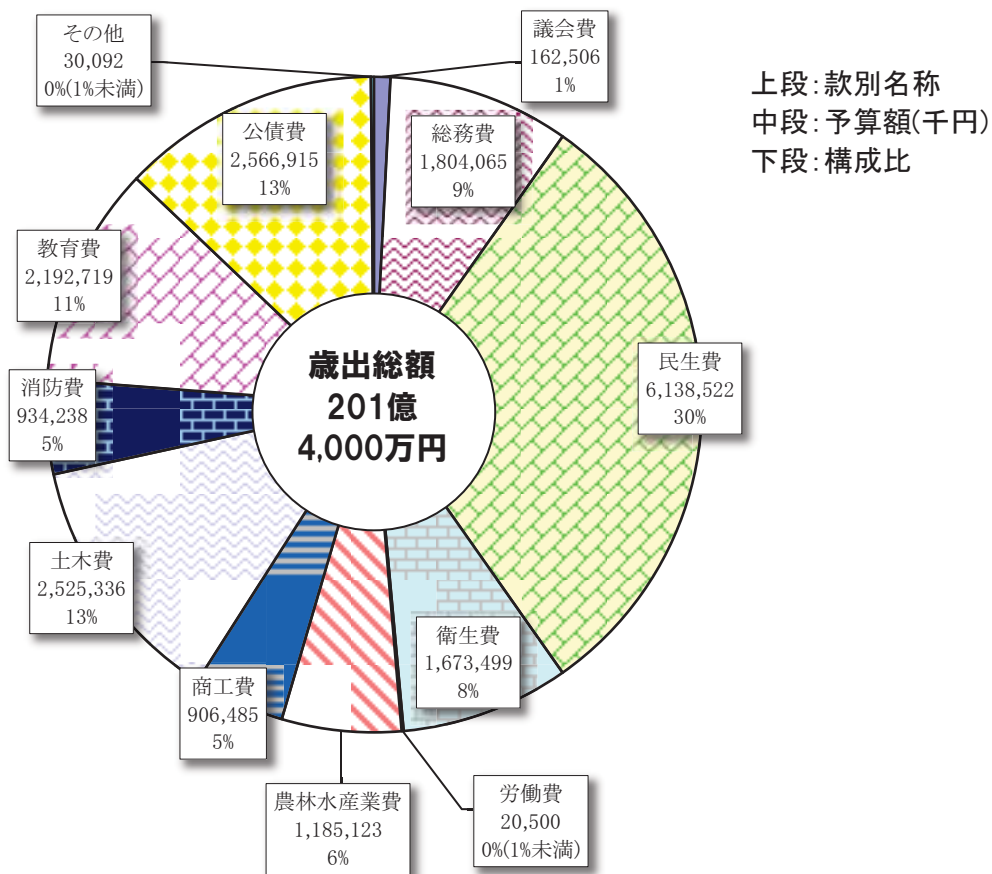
その他
30,092
0%(1%未満)

議会費
162,506
1%

上段:款別名称
中段:予算額(千円)
下段:構成比

公債費
2,566,915
13%

総務費
1,804,065
9%

教育費
2,192,719
11%

歳出総額
201億
4,000万円

民生費
6,138,522
30%

消防費
934,238
5%

土木費
2,525,336
13%

衛生費
1,673,499
8%

商工費
906,485
5%

農林水産業費
1,185,123
6%

労働費
20,500
0%(1%未満)